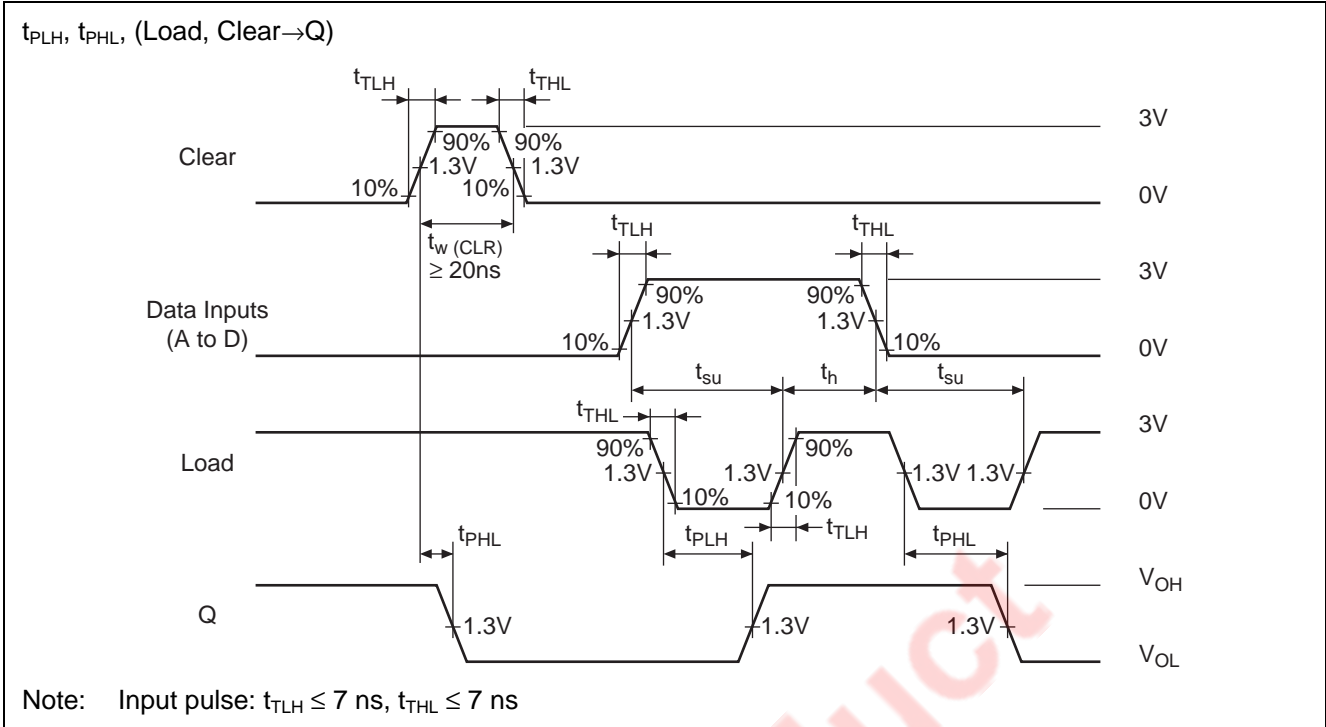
$t_{PLH}$, $t_{PHL}$, (Load, Clear→Q)

$t_{TLH}$ $t_{THL}$

3V

Clear

90% 90%

1.3V 1.3V

10% 10%

0V

$t_{w\ (CLR)}$ $\geq$ 20ns

$t_{TLH}$ $t_{THL}$

3V

Data Inputs (A to D)

90% 90%

1.3V 1.3V

10% 10%

0V

$t_{su}$ $t_h$ $t_{su}$

$t_{THL}$

3V

Load

90% 90%

1.3V 1.3V 1.3V 1.3V

10% 10%

0V

$t_{TLH}$

$t_{PHL}$ $t_{PLH}$ $t_{PHL}$

$V_{OH}$

Q

1.3V 1.3V 1.3V

$V_{OL}$

Note: Input pulse: $t_{TLH} \leq 7$ ns, $t_{THL} \leq 7$ ns